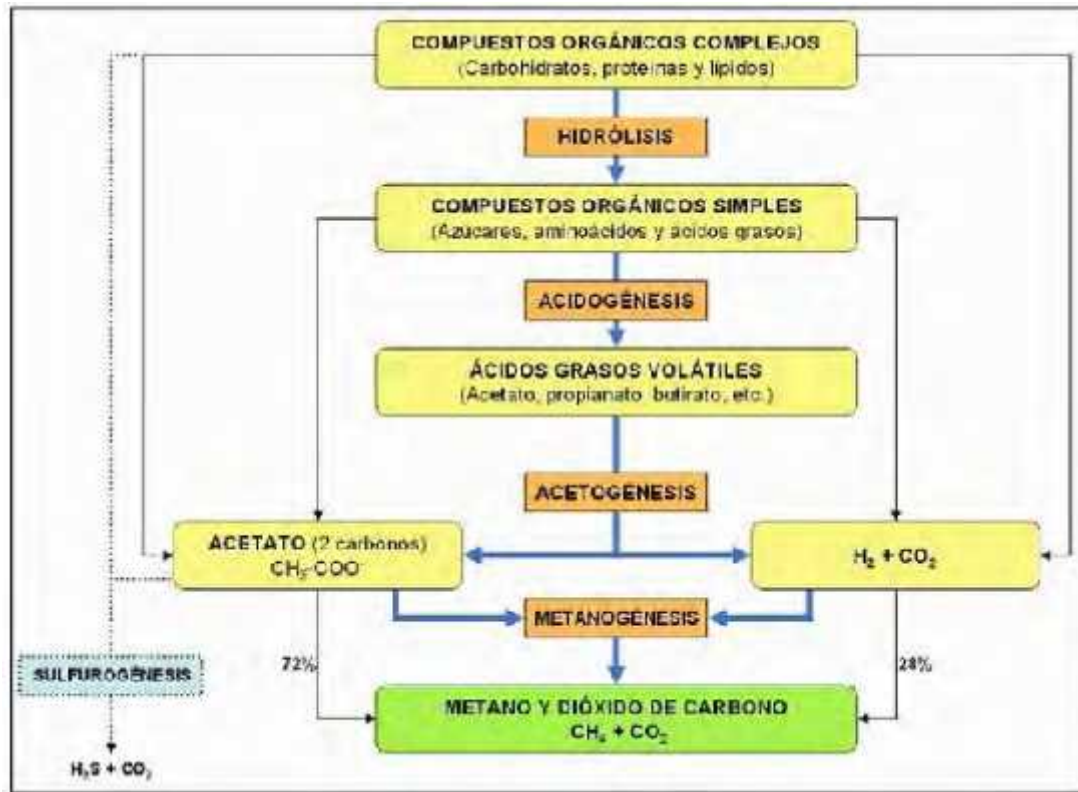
COMPUESTOS ORGÁNICOS COMPLEJOS
(Carbohidratos, proteinas y lipidos)

HIDRÓLISIS

COMPUESTOS ORGÁNICOS SIMPLES
(Azucares, aminoácidos y acidos grasos)

ACIDOGÉNESIS

ÁCIDOS GRASOS VOLÁTILES
(Acetato, propianato butirato, etc.)

ACETOGENESIS

ACETATO (2 carbonos)
$CH_3$-COO

$H_2 + CO_2$

METANOGÉNESIS

SULFUROGÉNESIS

72%

28%

METANO Y DIÓXIDO DE CARBONO
$CH_4 + CO_2$

$H_2S + CO_2$